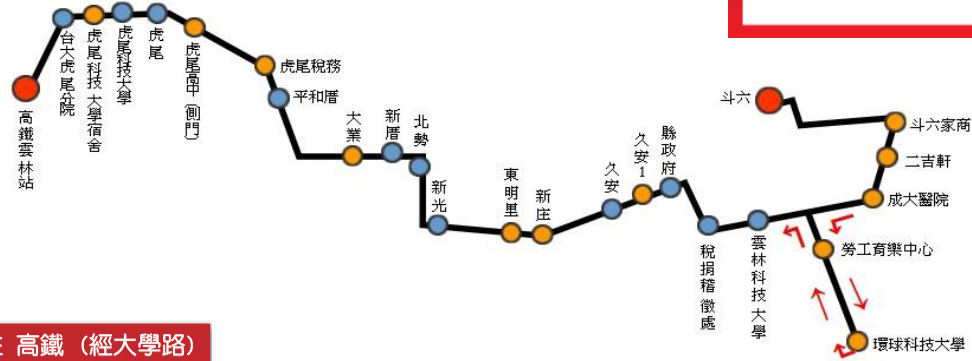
高鐵雲林站
台大虎尾分院
虎尾科技大學宿舍
虎尾科技大學
虎尾
虎尾高中（側門）
虎尾稅務
平和厝
大業
新厝
北勢
新光
東明里
新庄
久安
久安1
縣政府
稅捐稽徵處
雲林科技大學
勞工育樂中心
環球科技大學
成大醫院
二吉軒
斗六家商
斗六
：高鐵（經大學路）